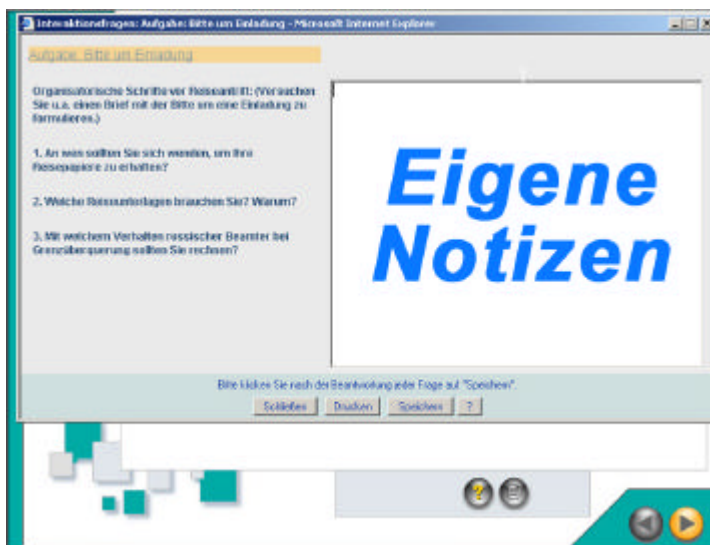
Interaktionsfragen: Aufgabe: Bitte um Einladung - Microsoft Internet Explorer

Aufgabe: Bitte um Einladung

Organisatorische Schritte vor Reiseantritt: (Versuchen Sie u.a. einen Brief mit der Bitte um eine Einladung zu formulieren.)

1. An wen sollten Sie sich wenden, um Ihre Reisepapiere zu erhalten?

2. Welche Reiseunterlagen brauchen Sie? Warum?

3. Mit welchem Verhalten russischer Beamter bei Grenzüberquerung sollten Sie rechnen?

Eigene Notizen

Bitte klicken Sie nach der Beantwortung jeder Frage auf "Speichern".

Schließen Drucken Speichern ?